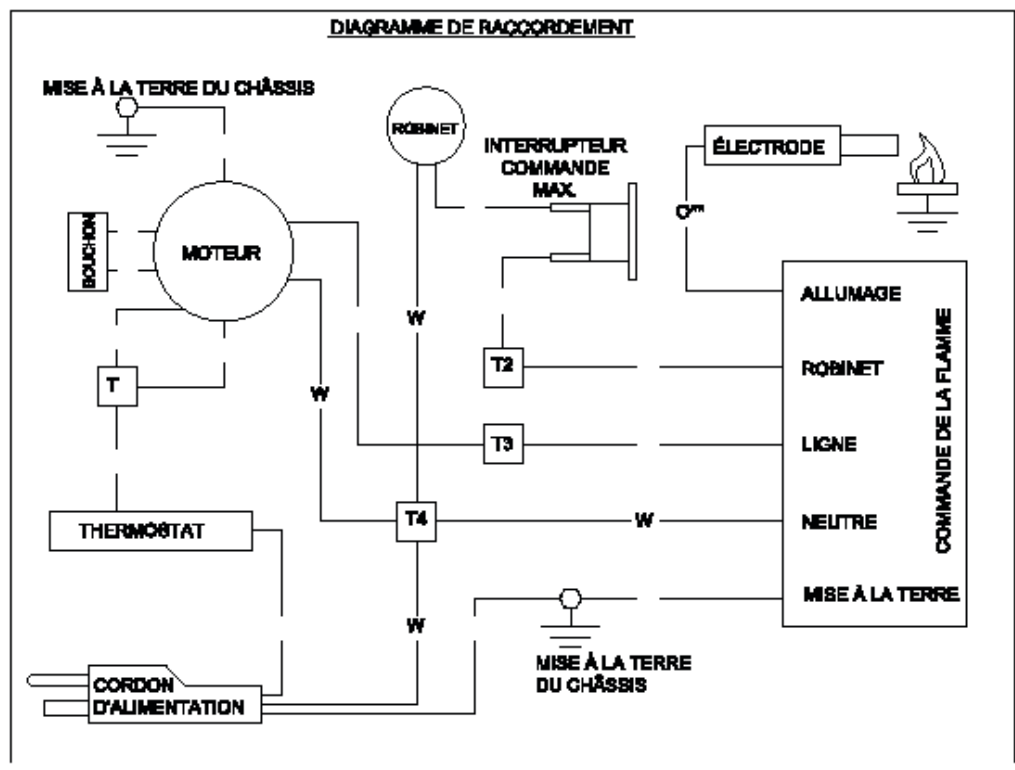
DIAGRAMME DE RACCORDEMENT

MISE À LA TERRE DU CHÂSSIS

ROBINET

INTERRUPTEUR COMMANDE MAX.

ÉLECTRODE

C/***

BOUCHON

MOTEUR

ALLUMAGE

W

COMMANDE DE LA FLAMME

T

T2

ROBINET

W

T3

LIGNE

THERMOSTAT

T4

W

NEUTRE

W

MISE À LA TERRE

CORDON D'ALIMENTATION

MISE À LA TERRE DU CHÂSSIS